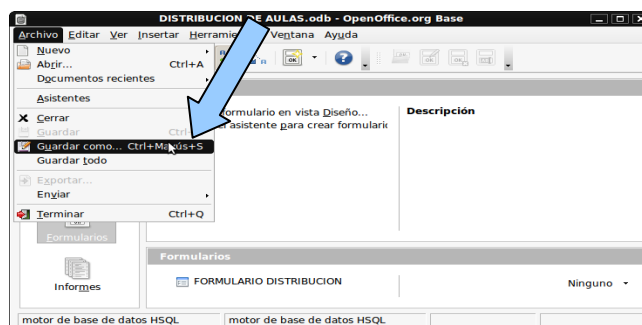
DISTRIBUCION DE AULAS.odb - OpenOffice.org Base

Archivo Editar Ver Insertar Herramientas Ventana Ayuda

Nuevo
Abrir... Ctrl+A
Documentos recientes
Asistentes
Cerrar
Guardar Ctrl
Guardar como... Ctrl+Mayús+S
Guardar todo
Exportar...
Enviar
Terminar Ctrl+Q

Formulario en vista Diseño...
asistente para crear formulario

Descripción

Formularios

Formularios

FORMULARIO DISTRIBUCION

Ninguno

Informes

motor de base de datos HSQL
motor de base de datos HSQL